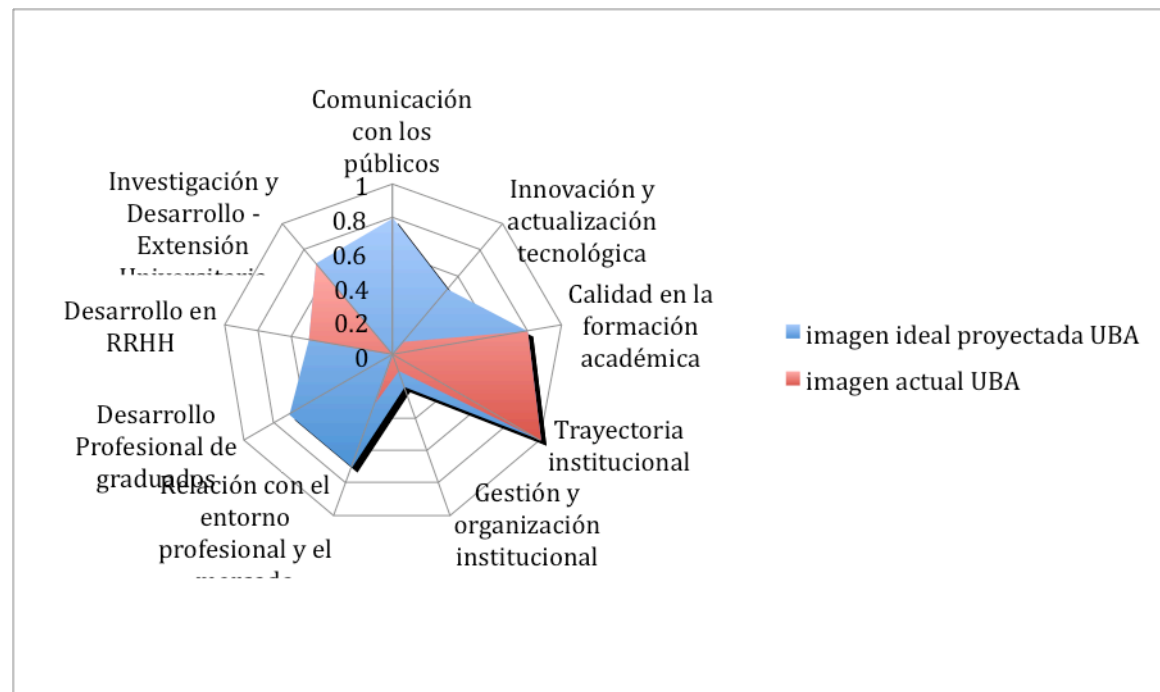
Comunicación con los públicos

Innovación y actualización tecnológica

Calidad en la formación académica

Trayectoria institucional

Gestión y organización institucional

Relación con el entorno profesional y el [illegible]

Desarrollo Profesional de graduados

Desarrollo en RRHH

Investigación y Desarrollo - Extensión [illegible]

1
0.8
0.6
0.4
0.2
0

imagen ideal proyectada UBA
imagen actual UBA